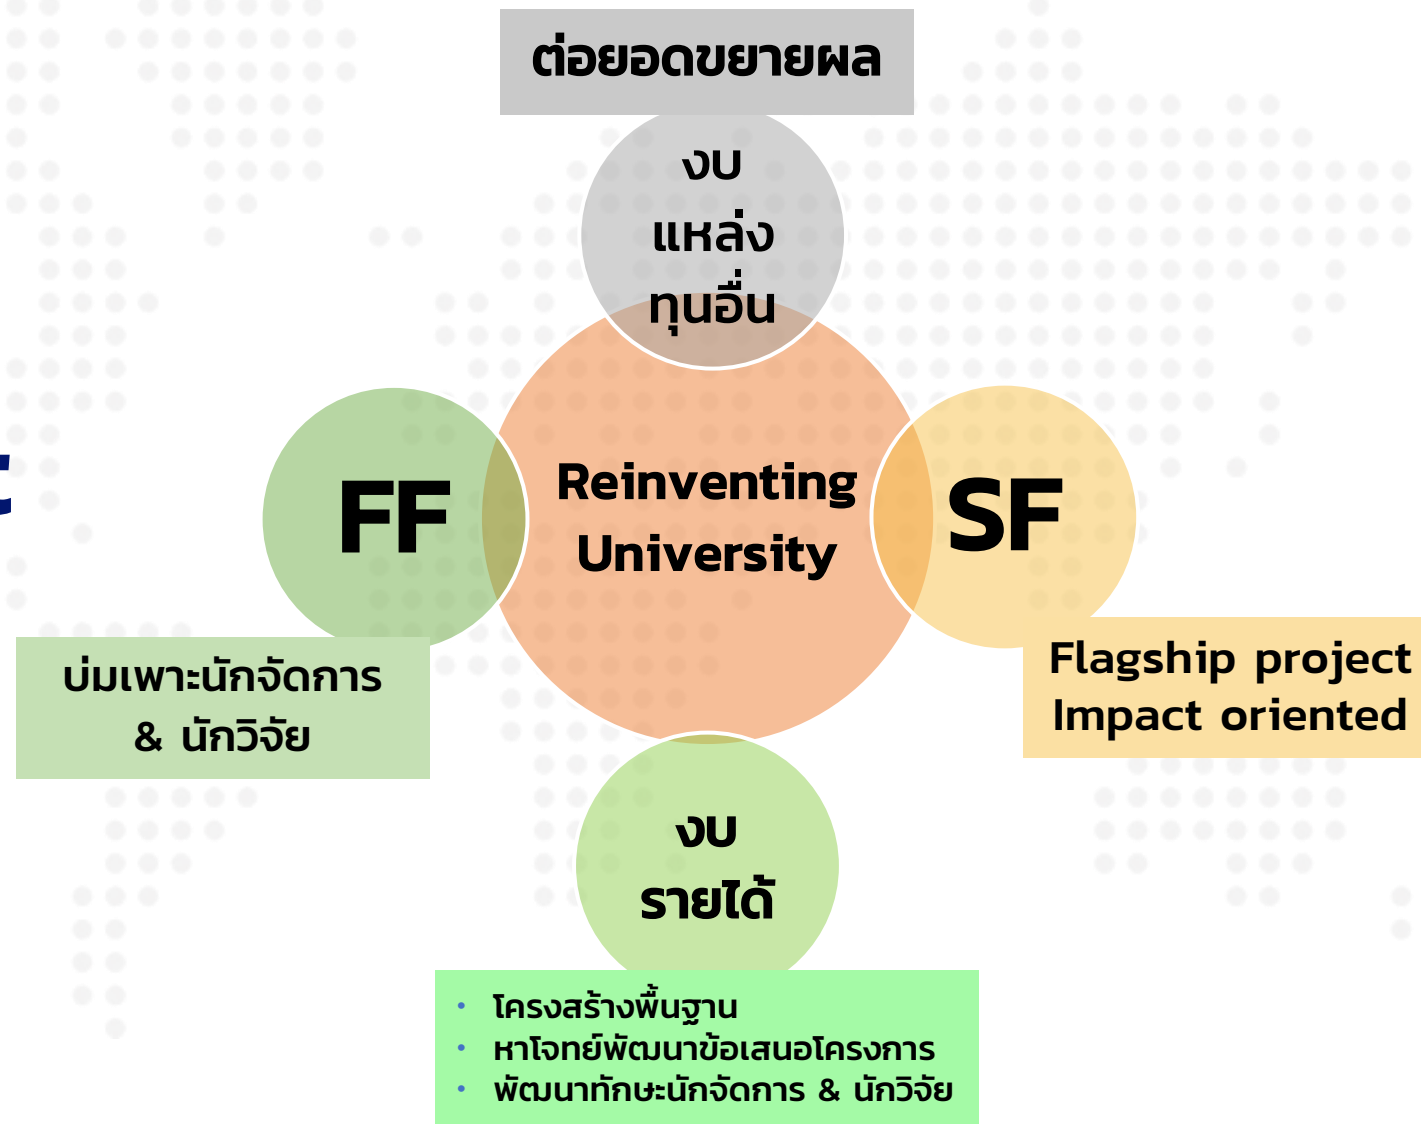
ต่อยอดขยายผล

งบ
แหล่ง
ทุนอื่น

Reinventing University

FF

SF

บ่มเพาะนักจัดการ & นักวิจัย

Flagship project
Impact oriented

งบ
รายได้

- โครงสร้างพื้นฐาน
- หาโจทย์พัฒนาข้อเสนอโครงการ
- พัฒนาทักษะนักจัดการ & นักวิจัย